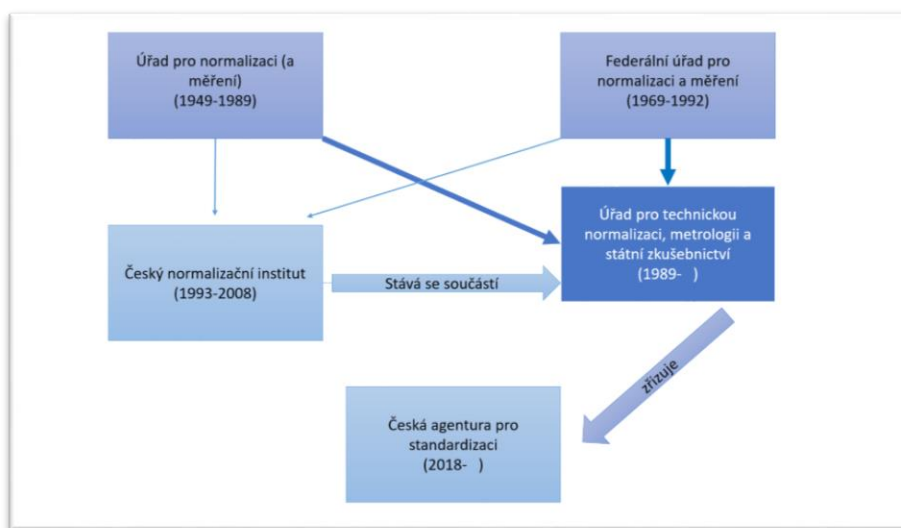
Úřad pro normalizaci (a měření)
(1949-1989)

Federální úřad pro normalizaci a měření
(1969-1992)

Úřad pro technickou normalizaci, metrologii a státní zkušebnictví
(1989- )

Český normalizační institut
(1993-2008)

Stává se součástí

zřizuje

Česká agentura pro standardizaci
(2018- )